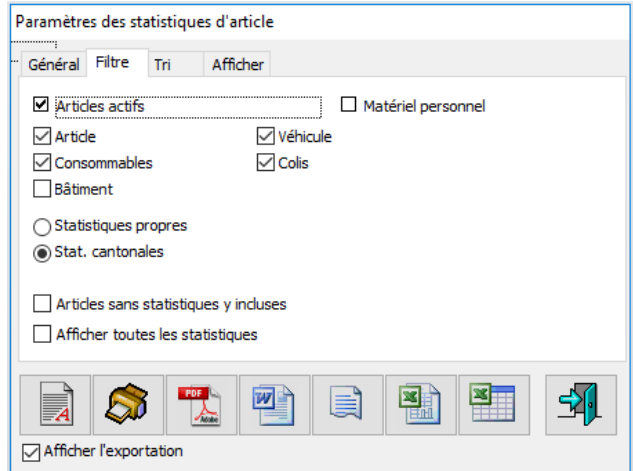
Paramètres des statistiques d'article

Général | Filtre | Tri | Afficher

☑ Articles actifs
☐ Matériel personnel
☑ Article
☑ Véhicule
☑ Consommables
☑ Colis
☐ Bâtiment

○ Statistiques propres
◉ Stat. cantonales

☐ Articles sans statistiques y incluses
☐ Afficher toutes les statistiques

PDF
Adobe

☑ Afficher l'exportation